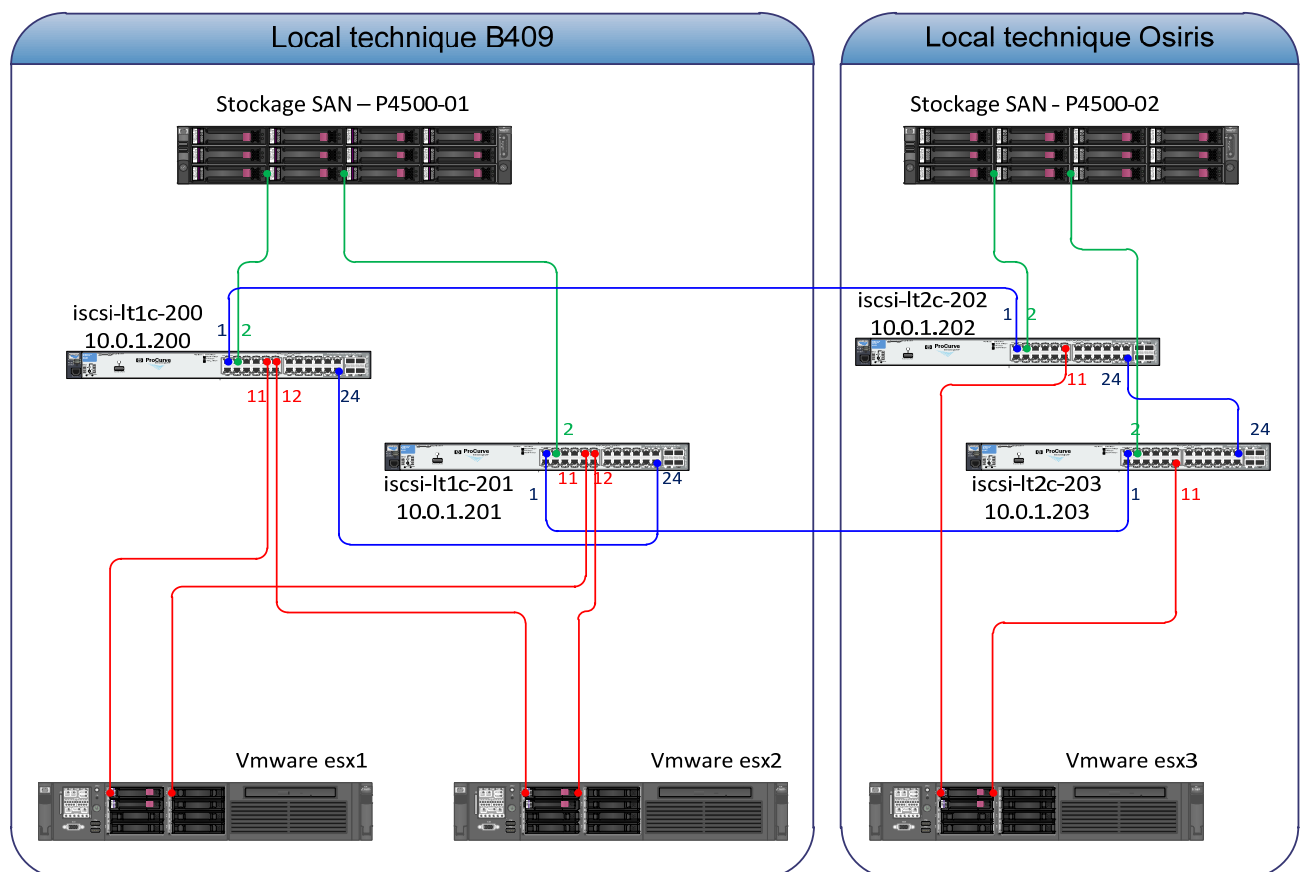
Local technique B409

Stockage SAN – P4500-01

iscsi-lt1c-200
10.0.1.200

1 2

11 12

24

2

iscsi-lt1c-201
10.0.1.201

1

11 12

24

Vmware esx1

Vmware esx2

Local technique Osiris

Stockage SAN - P4500-02

iscsi-lt2c-202
10.0.1.202

1 2

11

24

2

24

iscsi-lt2c-203
10.0.1.203

1

11

Vmware esx3